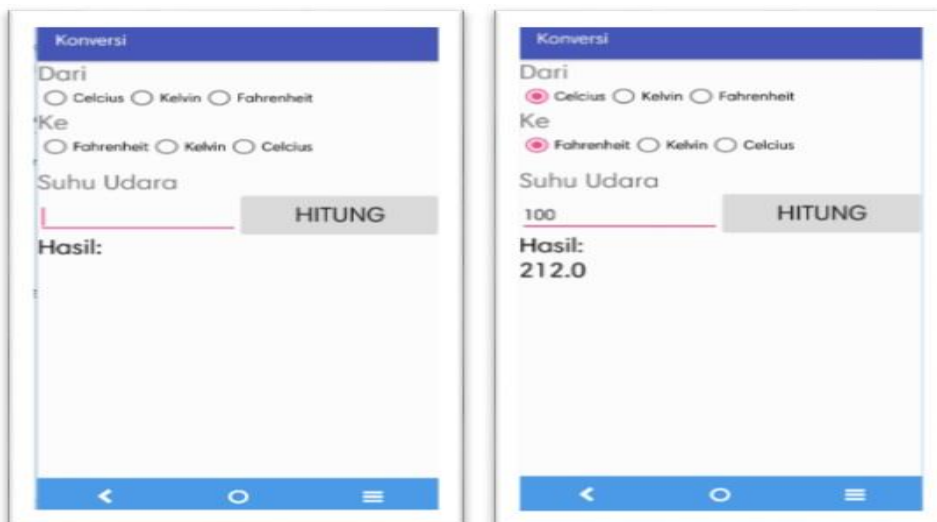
Konversi

Dari

Celcius Kelvin Fahrenheit

Ke

Fahrenheit Kelvin Celcius

Suhu Udara

HITUNG

Hasil:

Konversi

Dari

Celcius Kelvin Fahrenheit

Ke

Fahrenheit Kelvin Celcius

Suhu Udara

100

HITUNG

Hasil:

212.0